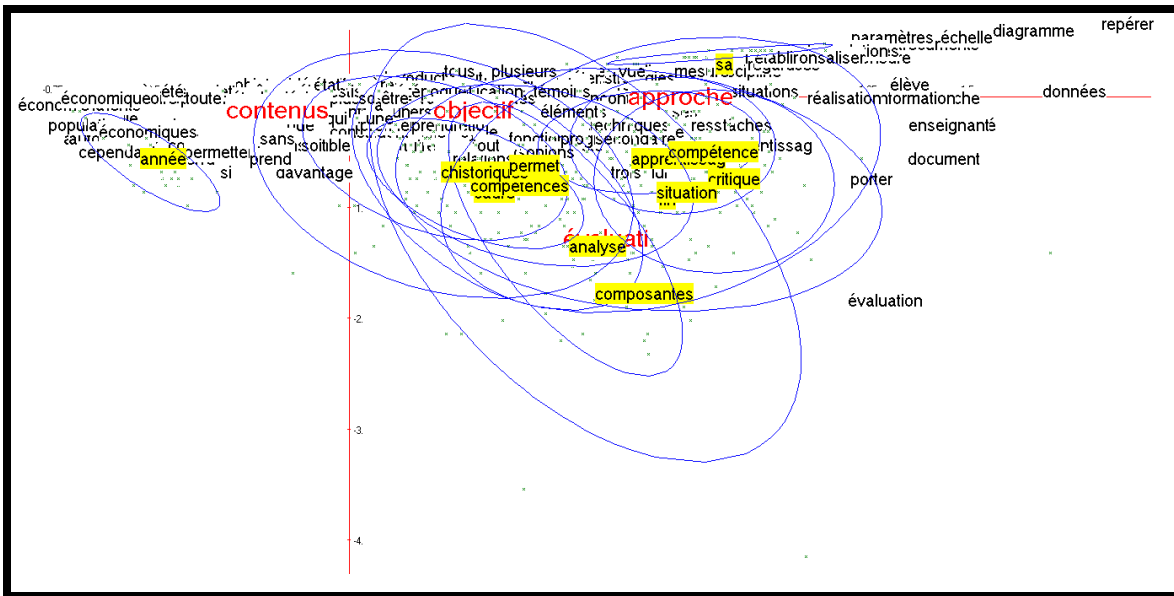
repérer
diagramme
paramètres échelle
élève
données
réalisation formation
enseignant
document
porter
évaluation
contenus
objectif
approche
économique
économiques
popula
cependa
année
permette
si
prend
sans
davantage
plusieurs
éléments
techniques
ress
tâches
sa
établir
situations
compétence
apprentissag
critique
situation
historique
permet
compétences
cadre
analyse
composantes
-1
-2
-3
-4